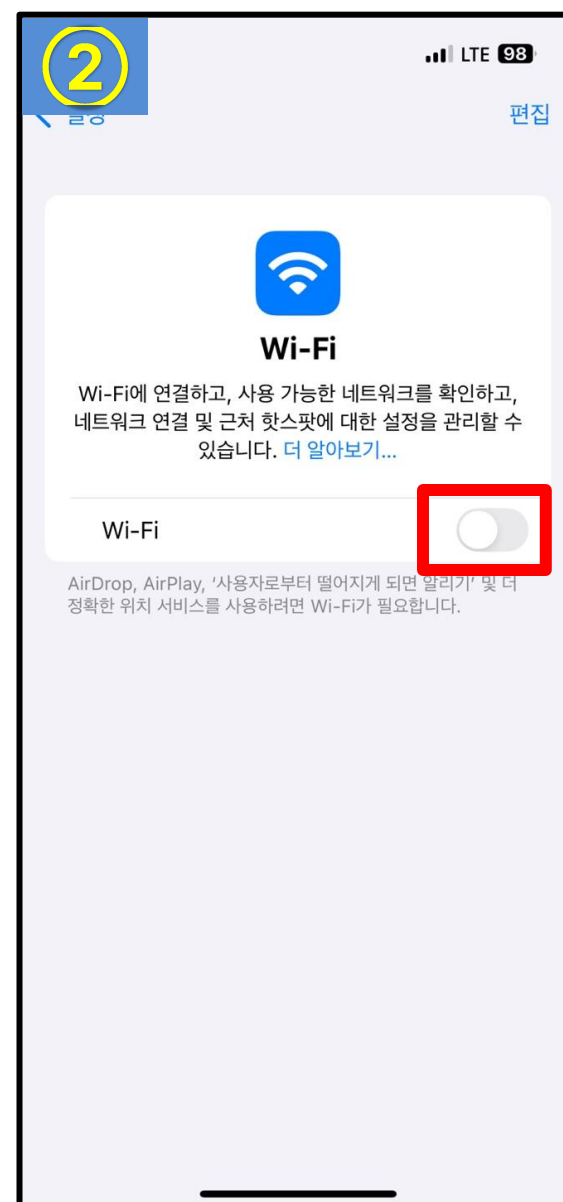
②

LTE 98

설정

편집

Wi-Fi

Wi-Fi에 연결하고, 사용 가능한 네트워크를 확인하고, 네트워크 연결 및 근처 핫스팟에 대한 설정을 관리할 수 있습니다. 더 알아보기...

Wi-Fi

AirDrop, AirPlay, '사용자로부터 떨어지게 되면 알리기' 및 더 정확한 위치 서비스를 사용하려면 Wi-Fi가 필요합니다.